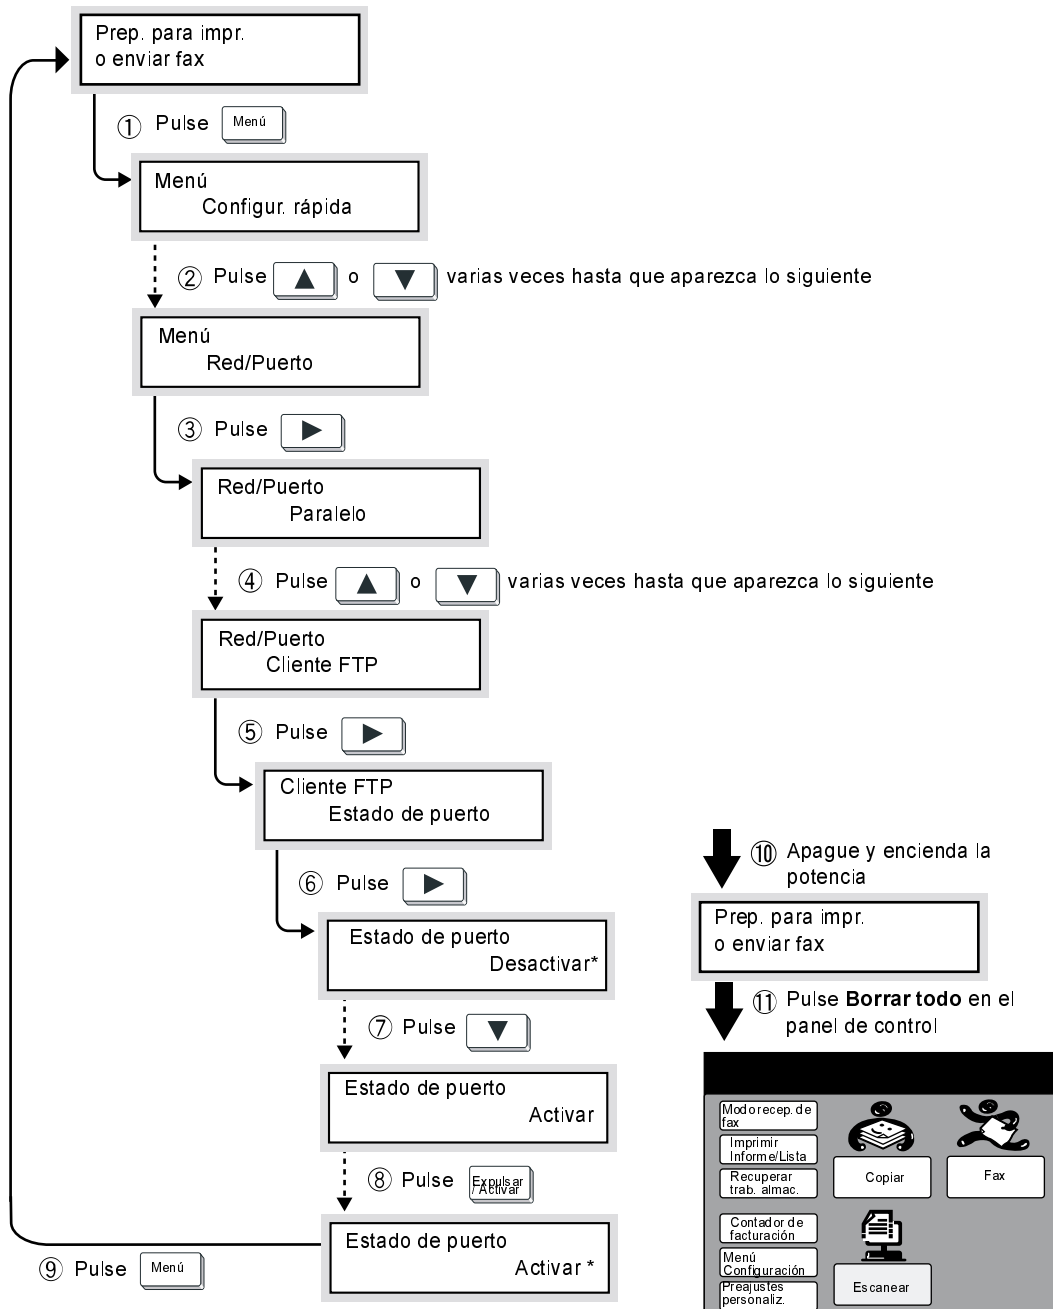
Prep. para impr.
o enviar fax

① Pulse Menú

Menú
Configur. rápida

② Pulse ▲ o ▼ varias veces hasta que aparezca lo siguiente

Menú
Red/Puerto

③ Pulse ▶

Red/Puerto
Paralelo

④ Pulse ▲ o ▼ varias veces hasta que aparezca lo siguiente

Red/Puerto
Cliente FTP

⑤ Pulse ▶

Cliente FTP
Estado de puerto

⑥ Pulse ▶

Estado de puerto
Desactivar*

⑦ Pulse ▼

Estado de puerto
Activar

⑧ Pulse Expulsar /Activar

Estado de puerto
Activar *

⑨ Pulse Menú

⑩ Apague y encienda la potencia

Prep. para impr.
o enviar fax

⑪ Pulse **Borrar todo** en el panel de control

Modo recep. de fax
Imprimir Informe/Lista
Recuperar trab. almac.
Contador de facturación
Menú Configuración
Preajustes personaliz.
Copiar
Fax
Escanear